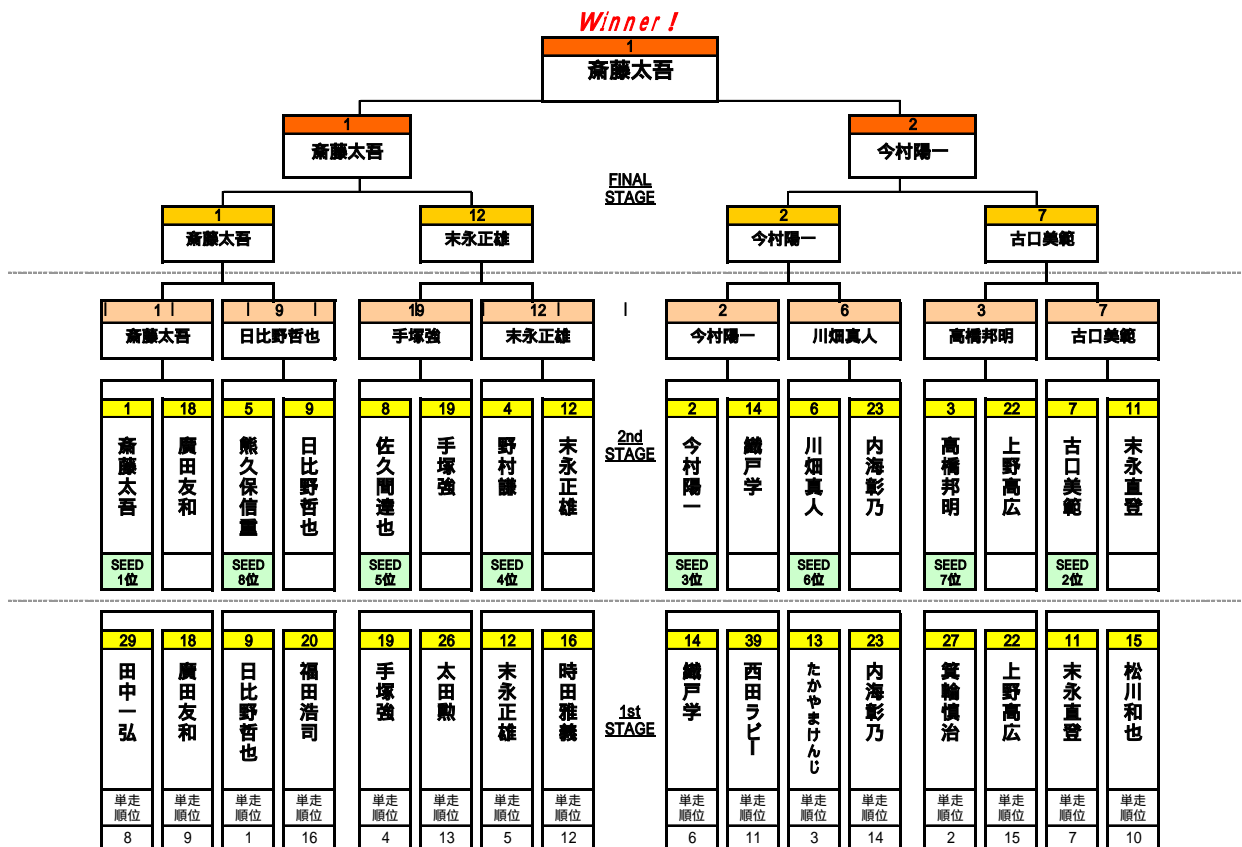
Winner !

1
斎藤太吾

1
斎藤太吾

2
今村陽一

FINAL STAGE

1
斎藤太吾

12
末永正雄

2
今村陽一

7
古口美範

1
斎藤太吾

9
日比野哲也

19
手塚強

12
末永正雄

2
今村陽一

6
川畑真人

3
高橋邦明

7
古口美範

2nd STAGE

| 1 | 18 | 5 | 9 | 8 | 19 | 4 | 12 | 2 | 14 | 6 | 23 | 3 | 22 | 7 | 11 |
|---|---|---|---|---|---|---|---|---|---|---|---|---|---|---|---|
| 斎藤太吾 | 廣田友和 | 熊久保信重 | 日比野哲也 | 佐久間達也 | 手塚強 | 野村謙 | 末永正雄 | 今村陽一 | 織戸学 | 川畑真人 | 内海彰乃 | 高橋邦明 | 上野高広 | 古口美範 | 末永直登 |
| SEED 1位 | | SEED 8位 | | SEED 5位 | | SEED 4位 | | SEED 3位 | | SEED 6位 | | SEED 7位 | | SEED 2位 | |

1st STAGE

| 29 | 18 | 9 | 20 | 19 | 26 | 12 | 16 | 14 | 39 | 13 | 23 | 27 | 22 | 11 | 15 |
|---|---|---|---|---|---|---|---|---|---|---|---|---|---|---|---|
| 田中一弘 | 廣田友和 | 日比野哲也 | 福田浩司 | 手塚強 | 太田勲 | 末永正雄 | 時田雅義 | 織戸学 | 西田ラビー | たかやまけんじ | 内海彰乃 | 箕輪慎治 | 上野高広 | 末永直登 | 松川和也 |
| 単走順位 | 単走順位 | 単走順位 | 単走順位 | 単走順位 | 単走順位 | 単走順位 | 単走順位 | 単走順位 | 単走順位 | 単走順位 | 単走順位 | 単走順位 | 単走順位 | 単走順位 | 単走順位 |
| 8 | 9 | 1 | 16 | 4 | 13 | 5 | 12 | 6 | 11 | 3 | 14 | 2 | 15 | 7 | 10 |